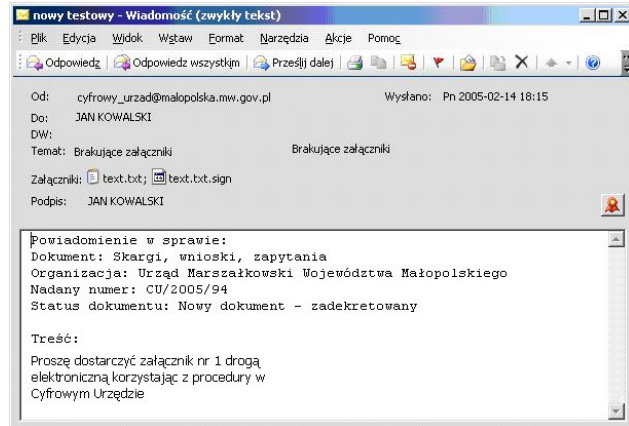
nowy testowy - Wiadomość (zwykły tekst)

Plik Edycja Widok Wstaw Format Narzędzia Akcje Pomoc

Odpowiedz Odpowiedz wszystkim Prześlij dalej

Od: cyfrowy_urzad@malopolska.mw.gov.pl
Wysłano: Pn 2005-02-14 18:15
Do: JAN KOWALSKI
DW:
Temat: Brakujące załączniki
Brakujące załączniki
Załączniki: text.txt; text.txt.sign
Podpis: JAN KOWALSKI

Powiadomienie w sprawie:
Dokument: Skargi, wnioski, zapytania
Organizacja: Urząd Marszałkowski Województwa Małopolskiego
Nadany numer: CU/2005/94
Status dokumentu: Nowy dokument - zadekretowany

Treść:

Proszę dostarczyć załącznik nr 1 drogą elektroniczną korzystając z procedury w Cyfrowym Urzędzie